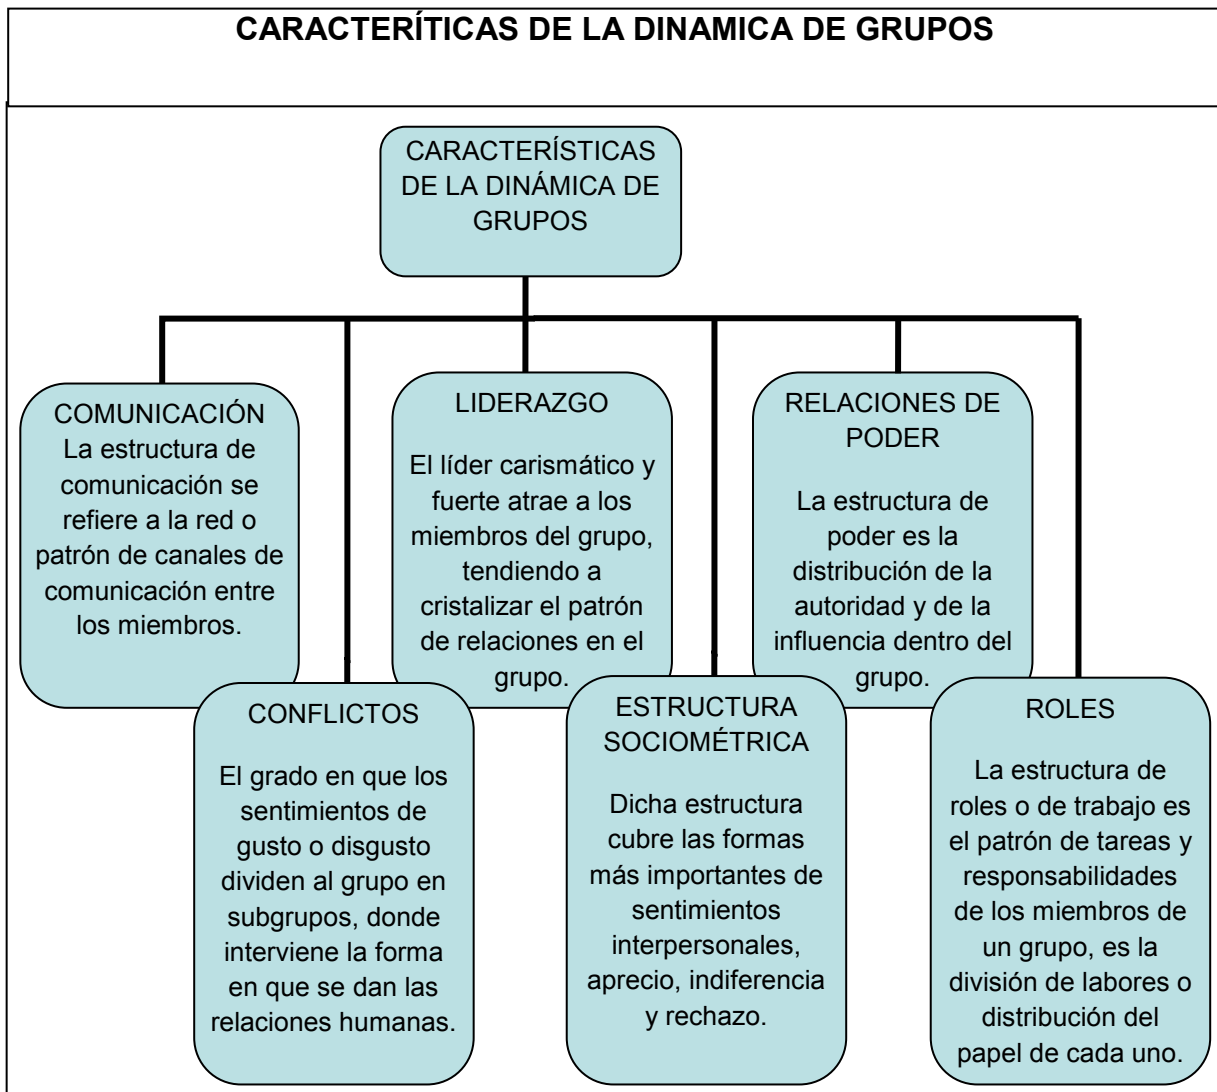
CARACTERÍTICAS DE LA DINAMICA DE GRUPOS

CARACTERÍSTICAS DE LA DINÁMICA DE GRUPOS

COMUNICACIÓN
La estructura de comunicación se refiere a la red o patrón de canales de comunicación entre los miembros.

LIDERAZGO
El líder carismático y fuerte atrae a los miembros del grupo, tendiendo a cristalizar el patrón de relaciones en el grupo.

RELACIONES DE PODER
La estructura de poder es la distribución de la autoridad y de la influencia dentro del grupo.

CONFLICTOS
El grado en que los sentimientos de gusto o disgusto dividen al grupo en subgrupos, donde interviene la forma en que se dan las relaciones humanas.

ESTRUCTURA SOCIOMÉTRICA
Dicha estructura cubre las formas más importantes de sentimientos interpersonales, aprecio, indiferencia y rechazo.

ROLES
La estructura de roles o de trabajo es el patrón de tareas y responsabilidades de los miembros de un grupo, es la división de labores o distribución del papel de cada uno.